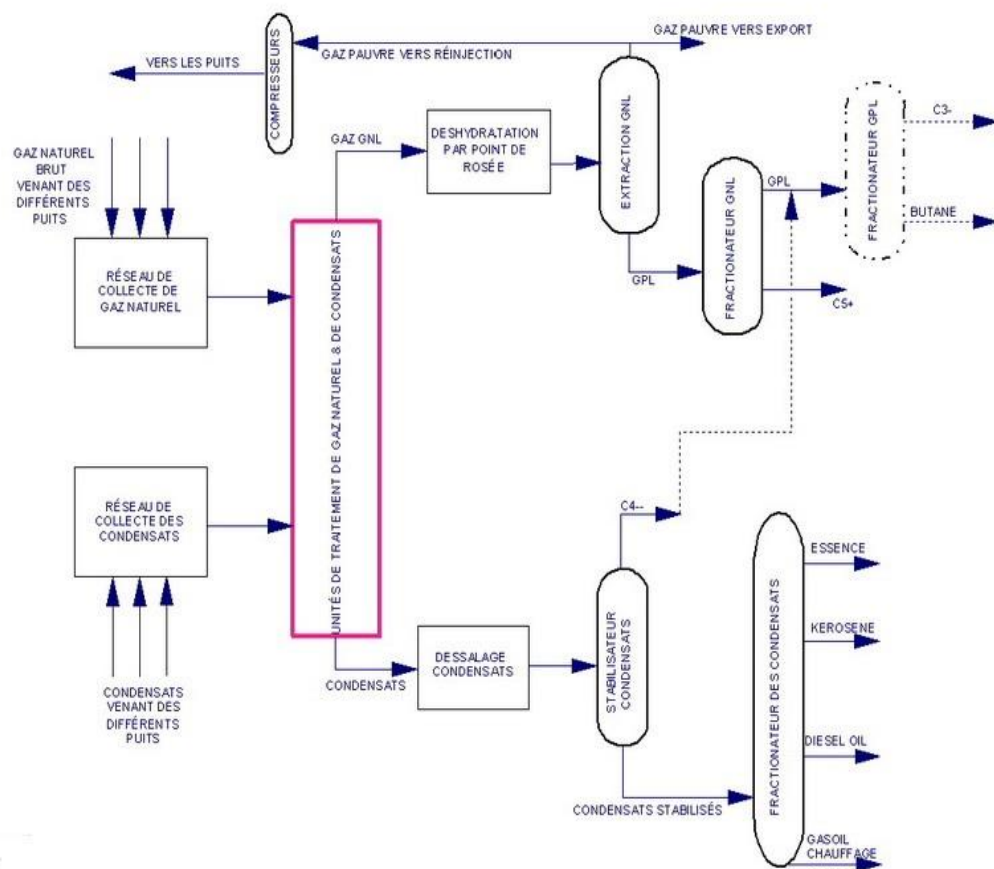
COMPRESSEURS
VERS LES PUITS
GAZ PAUVRE VERS RÉINJECTION
GAZ PAUVRE VERS EXPORT
GAZ NATUREL BRUT VENANT DES DIFFÉRENTS PUITS
GAZ GNL
DESHYDRATATION PAR POINT DE ROSÉE
EXTRACTION GNL
FRACTIONATEUR GPL
C3-
BUTANE
GPL
FRACTIONATEUR GNL
GPL
C5+
RÉSEAU DE COLLECTE DE GAZ NATUREL
UNITÉS DE TRAITEMENT DE GAZ NATUREL & DE CONDENSATS
RÉSEAU DE COLLECTE DES CONDENSATS
C4--
CONDENSATS VENANT DES DIFFÉRENTS PUITS
CONDENSATS
DESSALAGE CONDENSATS
STABILISATEUR CONDENSATS
FRACTIONATEUR DES CONDENSATS
ESSENCE
KEROSENE
DIESEL OIL
CONDENSATS STABILISÉS
GASOIL CHAUFFAGE